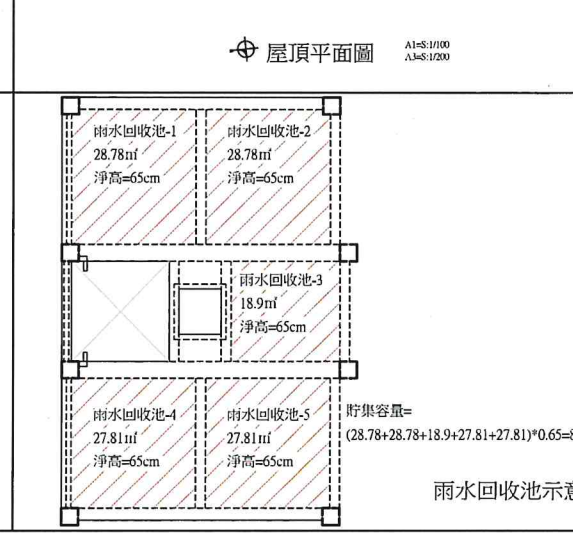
屋頂平面圖 A1=S:1/100 A3=S:1/200

雨水回收池-1
28.78㎡
淨高=65cm

雨水回收池-2
28.78㎡
淨高=65cm

雨水回收池-3
18.9㎡
淨高=65cm

雨水回收池-4
27.81㎡
淨高=65cm

雨水回收池-5
27.81㎡
淨高=65cm

貯集容量=
(28.78+28.78+18.9+27.81+27.81)*0.65=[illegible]

雨水回收池示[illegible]